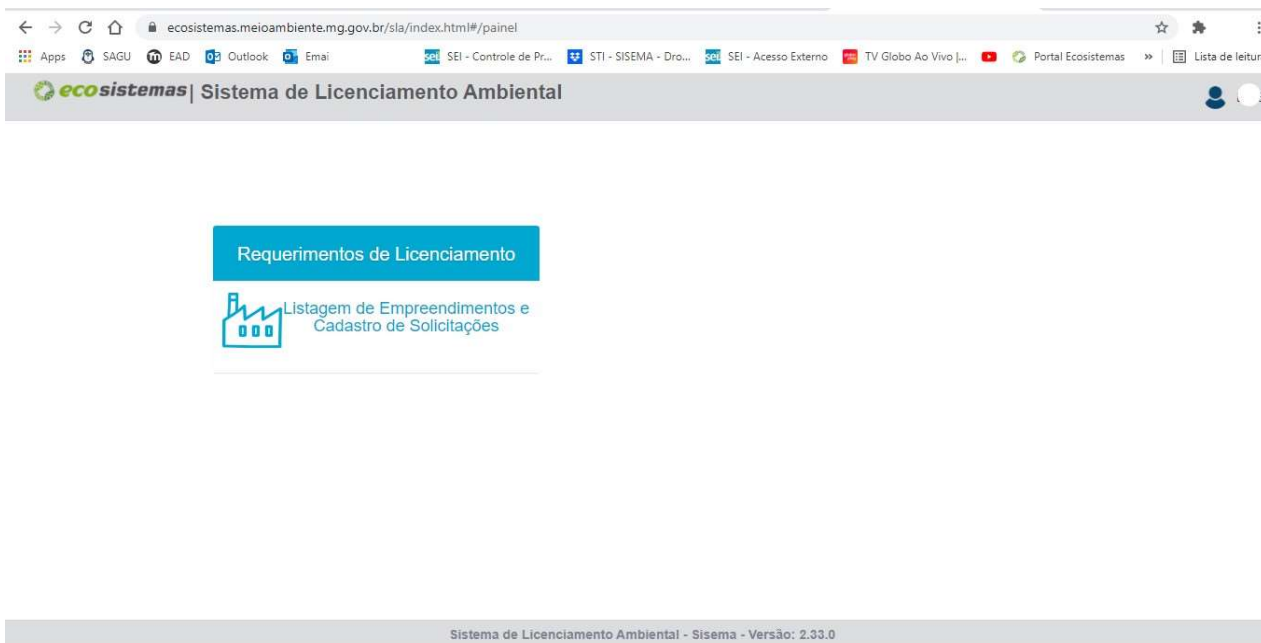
ecosistemas.meioambiente.mg.gov.br/sla/index.html#/painel

Apps SAGU EAD Outlook Emai SEI - Controle de Pr... STI - SISEMA - Dro... SEI - Acesso Externo TV Globo Ao Vivo |... Portal Ecosistemas » Lista de leitur

ecosistemas| Sistema de Licenciamento Ambiental

Requerimentos de Licenciamento

Listagem de Empreendimentos e Cadastro de Solicitações

Sistema de Licenciamento Ambiental - Sisema - Versão: 2.33.0